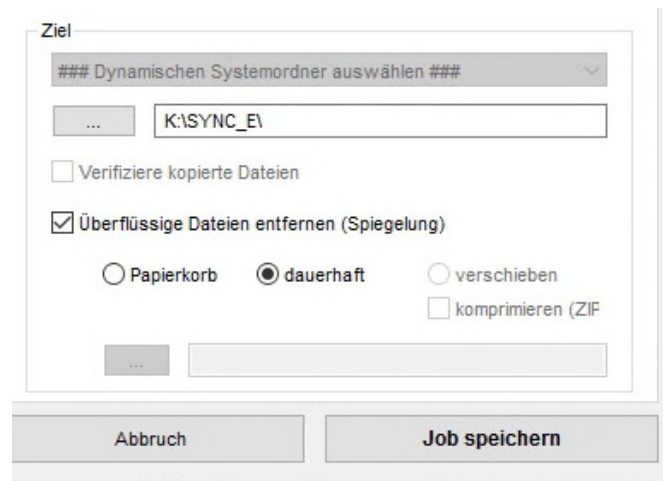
Ziel

### Dynamischen Systemordner auswählen ###

...

K:\SYNC_E\

Verifiziere kopierte Dateien

Überflüssige Dateien entfernen (Spiegelung)

Papierkorb

dauerhaft

verschieben

komprimieren (ZIF

...

Abbruch

Job speichern